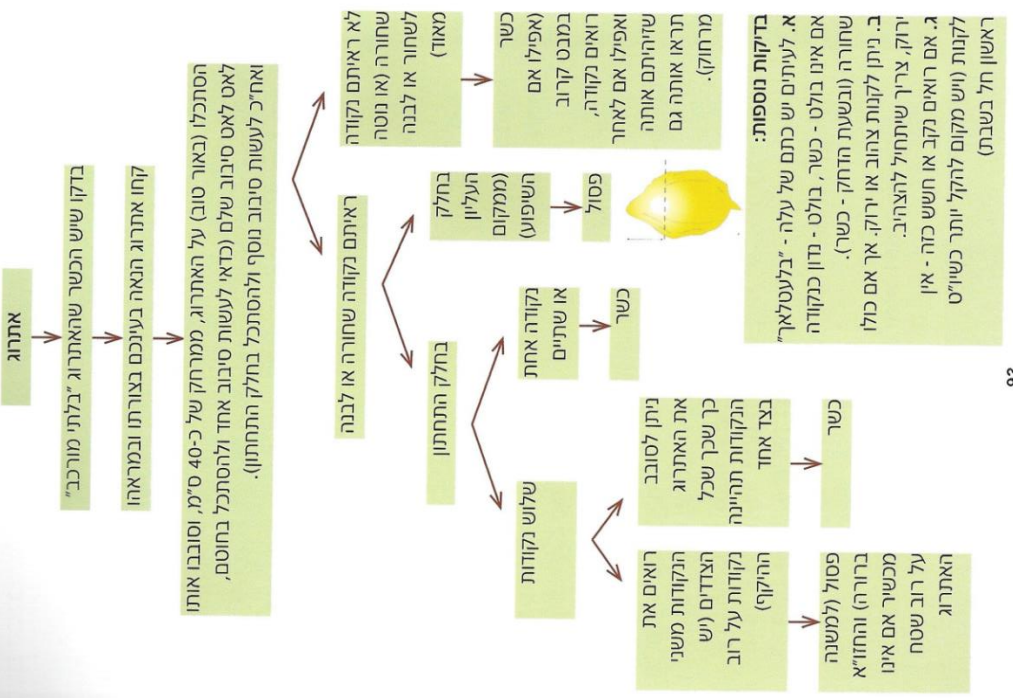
אתרוג

בדקו שיש הכשר שהאתרוג "בלתי מורכב"

קחו אתרוג הנאה בעיניכם בצורתו ובמראהו

הסתכלו (באור טוב) על האתרוג, ממרחק של כ-40 ס"מ, וסובבו אותו לאט לאט סיבוב שלם (כדאי לעשות סיבוב אחד ולהסתכל בחוטם, ואח"כ לעשות סיבוב נוסף ולהסתכל בחלק התחתון).

לא ראיתם נקודה שחורה (או נוטה לשחור או לבנה מאוד)

כשר (אפילו אם במבט קרוב ראיתם נקודה, ואפילו אם לאחר שזיהיתם אותה תראו אותה גם מרחוק).

ראיתם נקודה שחורה או לבנה

בחלק העליון (ממקום השיפוע)

פסול

בחלק התחתון

נקודה אחת או שתיים

כשר

שלוש נקודות

ניתן לסובב את האתרוג כך שבכל צד אחד הנקודות תהיינה

כשר

רואים את הנקודות משני הצדדים (יש נקודות על רוב ההיקף)

פסול (למשנה ברורה) והחזו"א מכשיר אם אינו על רוב שטח האתרוג

בדיקות נוספות:
א. לעיתים יש כתם של עלה - "בלעטלאך" אם אינו בולט - כשר, בולט - נדון כנקודה שחורה (ובשעת הדחק - כשר).
ב. ניתן לקנות צהוב או ירוק, אך אם כולו ירוק, צריך שיתחיל להצהיב.
ג. אם רואים נקב או חשש כזה - אין לקנות (ויש מקום להקל יותר בשיו"ט ראשון חל בשבת)

93